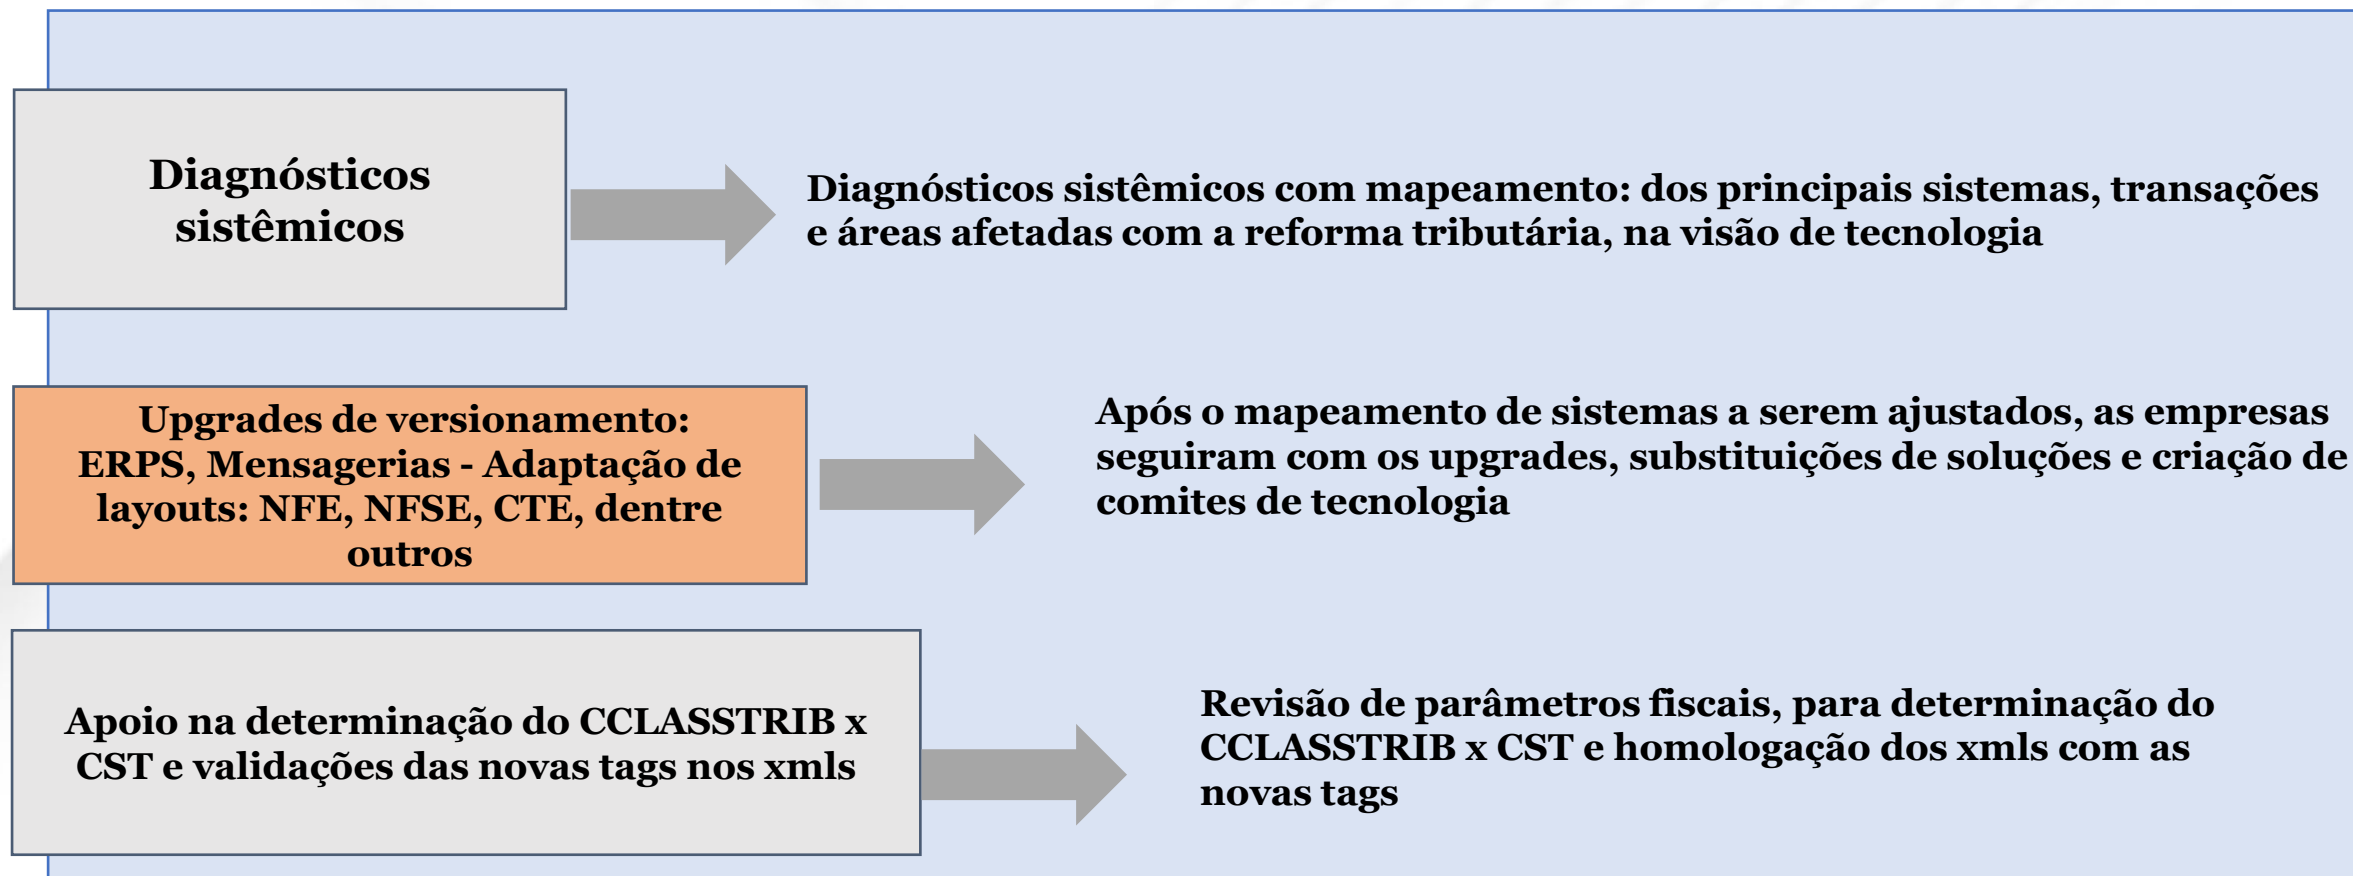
Diagnósticos sistêmicos

Diagnósticos sistêmicos com mapeamento: dos principais sistemas, transações e áreas afetadas com a reforma tributária, na visão de tecnologia

Upgrades de versionamento: ERPS, Mensagerias - Adaptação de layouts: NFE, NFSE, CTE, dentre outros

Após o mapeamento de sistemas a serem ajustados, as empresas seguiram com os upgrades, substituições de soluções e criação de comites de tecnologia

Apoio na determinação do CCLASSTRIB x CST e validações das novas tags nos xmls

Revisão de parâmetros fiscais, para determinação do CCLASSTRIB x CST e homologação dos xmls com as novas tags